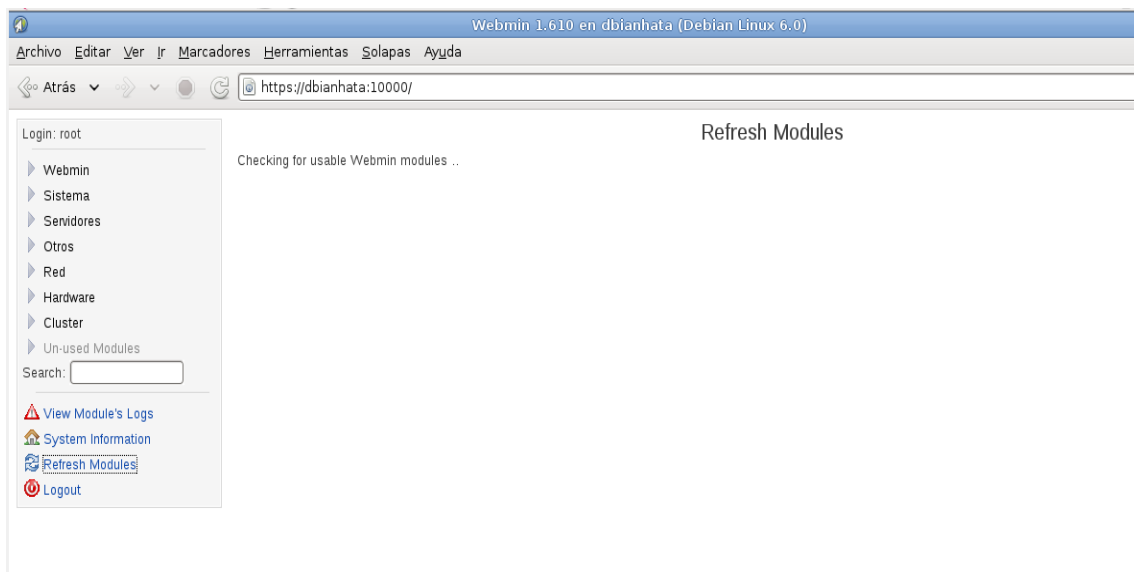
Webmin 1.610 en dbianhata (Debian Linux 6.0)

Archivo Editar Ver Ir Marcadores Herramientas Solapas Ayuda

Atrás

https://dbianhata:10000/

Login: root

Webmin
Sistema
Servidores
Otros
Red
Hardware
Cluster
Un-used Modules
Search:

View Module's Logs
System Information
Refresh Modules
Logout

Refresh Modules

Checking for usable Webmin modules ..